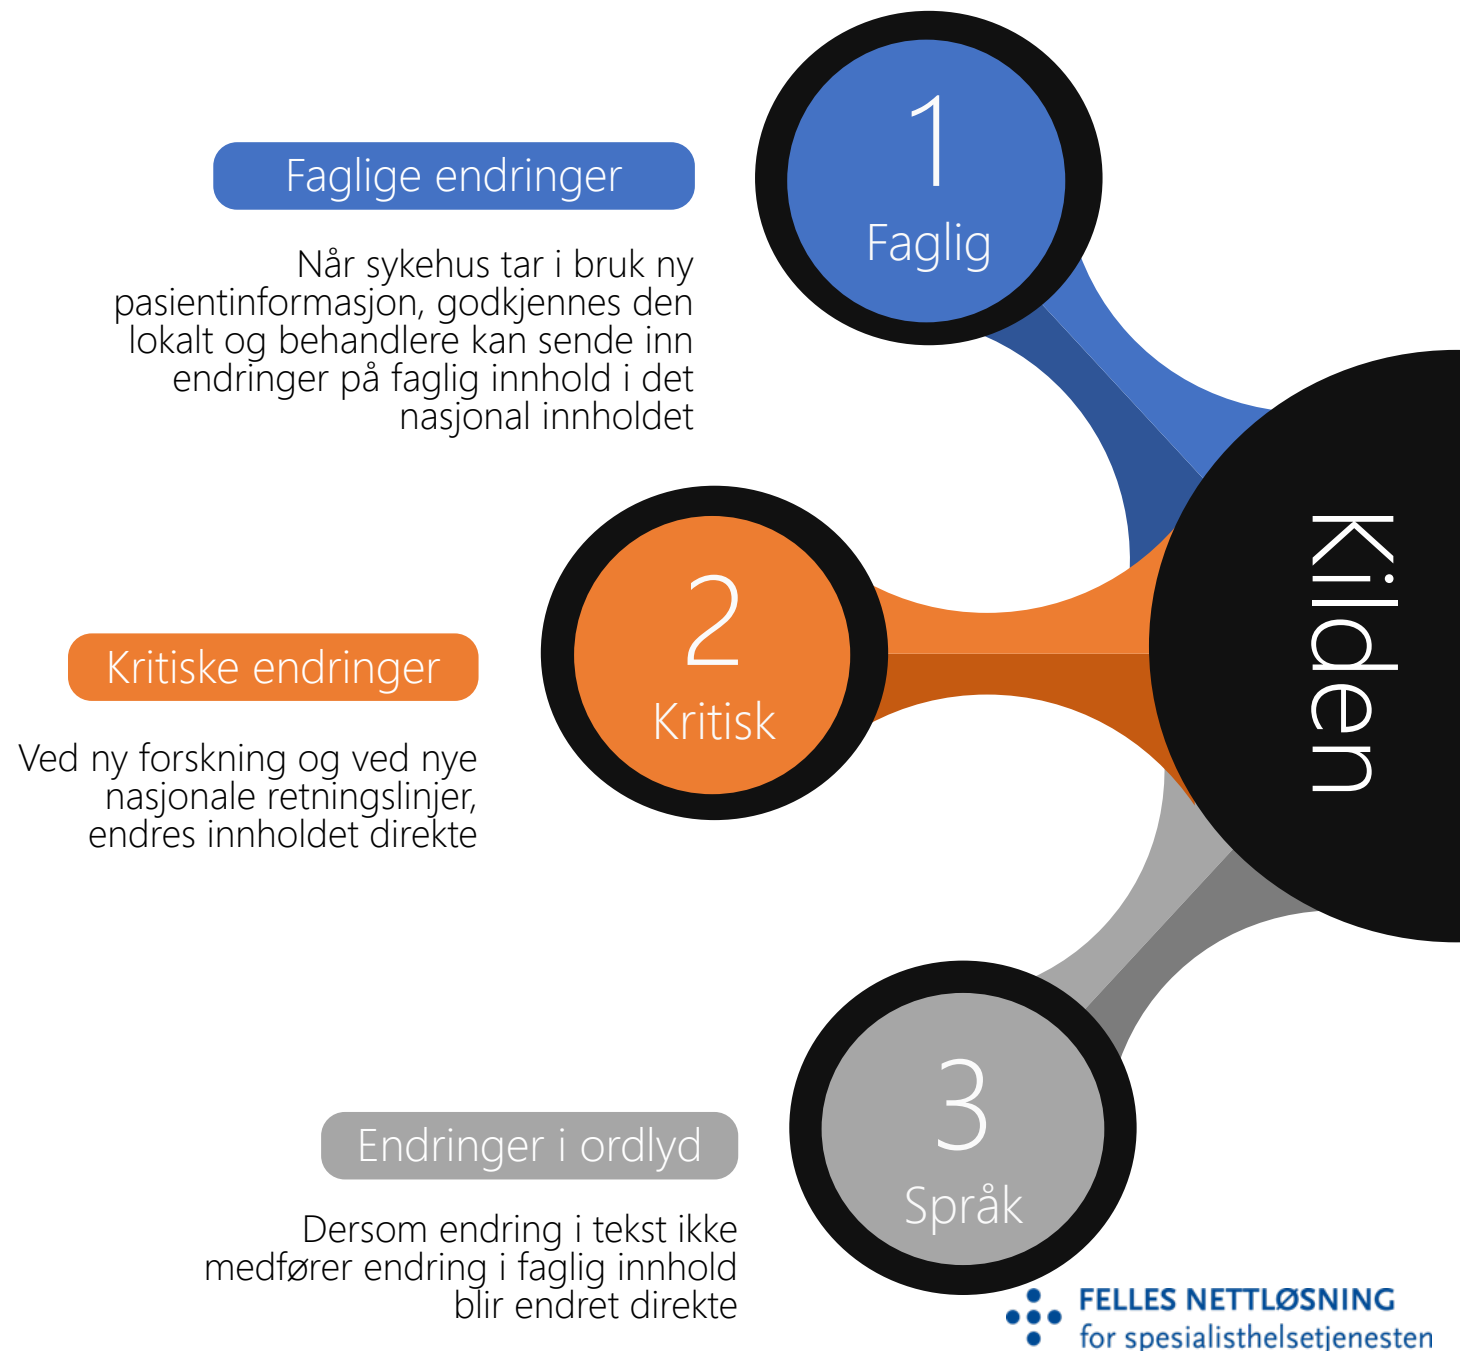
Faglige endringer

Når sykehus tar i bruk ny pasientinformasjon, godkjennes den lokalt og behandlere kan sende inn endringer på faglig innhold i det nasjonal innholdet

1
Faglig

2
Kritisk

Kritiske endringer

Ved ny forskning og ved nye nasjonale retningslinjer, endres innholdet direkte

Kilden

3
Språk

Endringer i ordlyd

Dersom endring i tekst ikke medfører endring i faglig innhold blir endret direkte

FELLES NETTLØSNING
for spesialisthelsetjenesten